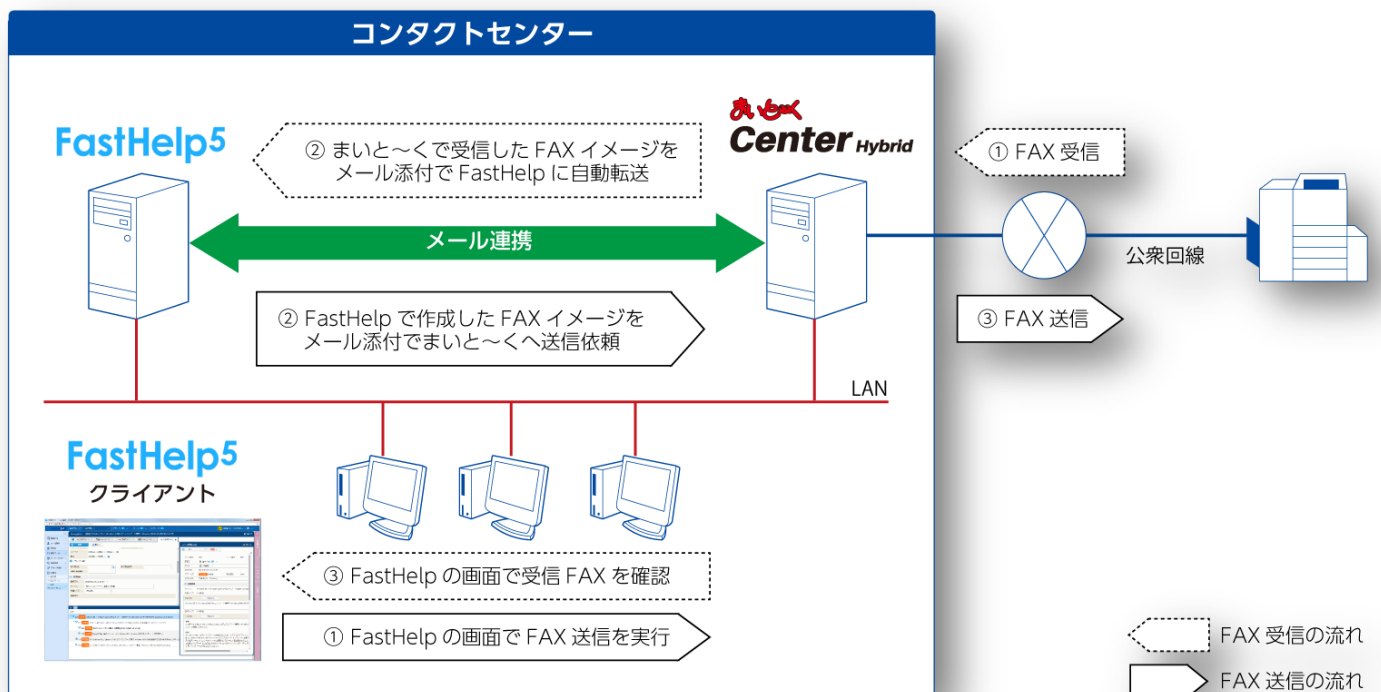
コンタクトセンター

FastHelp5

② まいと〜くで受信した FAX イメージをメール添付で FastHelp に自動転送

まいと〜く Center Hybrid

① FAX 受信

メール連携

公衆回線

② FastHelp で作成した FAX イメージをメール添付でまいと〜くへ送信依頼

③ FAX 送信

LAN

FastHelp5
クライアント

③ FastHelp の画面で受信 FAX を確認

① FastHelp の画面で FAX 送信を実行

FAX 受信の流れ

FAX 送信の流れ